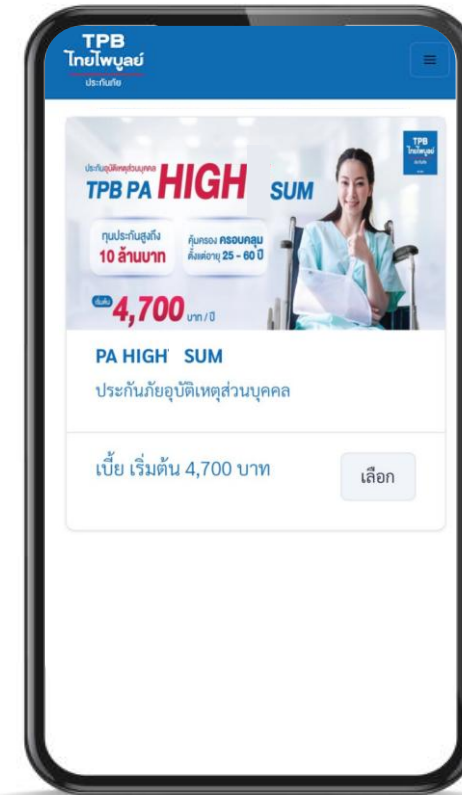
TPB
ไทยไพบูลย์
ประกันภัย

ประกันอุบัติเหตุส่วนบุคคล
TPB PA HIGH SUM

TPB
ไทยไพบูลย์
ประกันภัย

ทุนประกันสูงถึง
10 ล้านบาท

คุ้มครอง ครอบคลุม
ตั้งแต่อายุ 25 - 60 ปี

เริ่มต้น 4,700 บาท / ปี

PA HIGH SUM

ประกันภัยอุบัติเหตุส่วนบุคคล

เบี้ย เริ่มต้น 4,700 บาท

เลือก